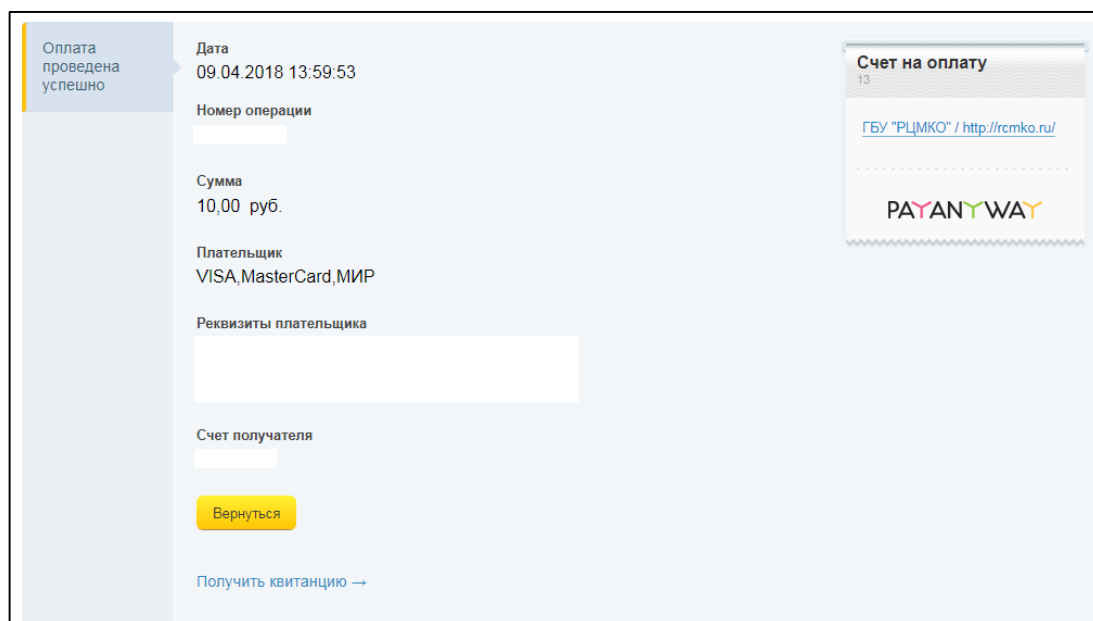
Оплата проведена успешно

Дата
09.04.2018 13:59:53

Номер операции

Сумма
10,00 руб.

Плательщик
VISA,MasterCard,МИР

Реквизиты плательщика

Счет получателя

Вернуться

Получить квитанцию →

Счет на оплату
13

ГБУ "РЦМКО" / http://rcmko.ru/

PAYANYWAY